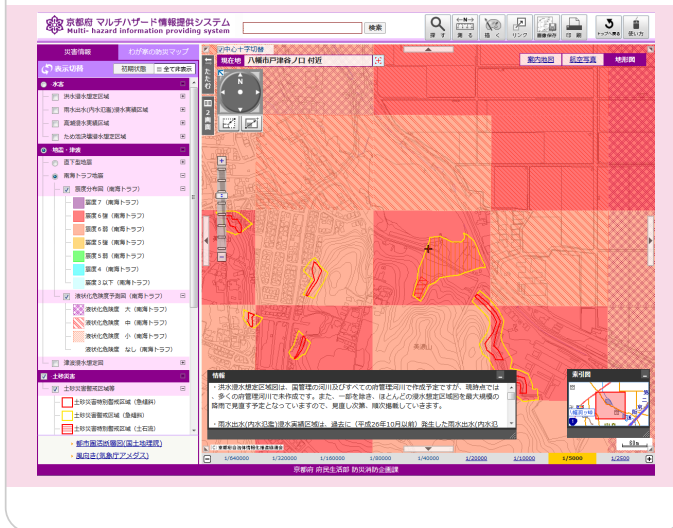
京都府 マルチハザード情報提供システム
Multi- hazard information providing system

検索

探す 測る 描く リンク 画像保存 印刷 トップへ戻る 使い方

災害情報 わが家の防災マップ

表示切替 初期状態 全て非表示

水害
洪水浸水想定区域
雨水出水(内水氾濫)浸水実績区域
高潮浸水想定区域
ため池浸水想定区域

地震・津波
直下型地震
南海トラフ地震
震度分布図(南海トラフ)
震度7 (南海トラフ)
震度6強 (南海トラフ)
震度6弱 (南海トラフ)
震度5強 (南海トラフ)
震度5弱 (南海トラフ)
震度4 (南海トラフ)
震度3以下 (南海トラフ)
液状化危険度分布図 (南海トラフ)
液状化危険度 大 (南海トラフ)
液状化危険度 中 (南海トラフ)
液状化危険度 小 (南海トラフ)
液状化危険度 なし (南海トラフ)
津波浸水想定区域

土砂災害
土砂災害警戒区域等
土砂災害特別警戒区域 (急傾斜)
土砂災害警戒区域 (急傾斜)
土砂災害特別警戒区域 (土石流)

都市圏活断層図(国土地理院)
風向き(気象庁アメダス)

中心十字切替
現在地 八幡市戸津谷ノ口 付近
案内地図 航空写真 地形図

情報
・洪水浸水想定区域は、国管理の河川及びすべての府管理河川で作成予定ですが、現時点では多くの府管理河川で未作成です。また、一部を除き、ほとんどの浸水想定区域図を最大規模の降雨で見直す予定となっていますので、見直し次第、順次掲載していきます。
・雨水出水(内水氾濫)浸水実績区域は、過去に(平成26年10月以前)発生した雨水出水(内水氾

索引図
八幡小

1/640000 1/320000 1/160000 1/80000 1/40000 1/20000 1/10000 1/5000 1/2500

京都府 府民生活部 防災消防企画課